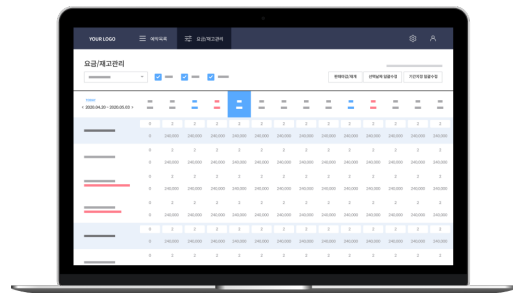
YOUR LOGO

예약목록

요금/재고관리

요금/재고관리

판매요금/재고

선택날짜 일괄수정

기간지정 일괄수정

< 2020.04.20 - 2020.05.03 >

| 0 | 0 | 0 | 0 | 1 | 0 | 0 | 0 | 0 | 0 | 0 | 0 | 0 | 0 |
|---|---|---|---|---|---|---|---|---|---|---|---|---|---|
| 0 | 240,000 | 240,000 | 240,000 | 240,000 | 240,000 | 240,000 | 240,000 | 240,000 | 240,000 | 240,000 | 240,000 | 240,000 | 240,000 |
| 0 | 2 | 2 | 2 | 2 | 2 | 2 | 2 | 2 | 2 | 2 | 2 | 2 | 2 |
| 0 | 240,000 | 240,000 | 240,000 | 240,000 | 240,000 | 240,000 | 240,000 | 240,000 | 240,000 | 240,000 | 240,000 | 240,000 | 240,000 |
| 0 | 2 | 2 | 2 | 2 | 2 | 2 | 2 | 2 | 2 | 2 | 2 | 2 | 2 |
| 0 | 240,000 | 240,000 | 240,000 | 240,000 | 240,000 | 240,000 | 240,000 | 240,000 | 240,000 | 240,000 | 240,000 | 240,000 | 240,000 |
| 0 | 2 | 2 | 2 | 2 | 2 | 2 | 2 | 2 | 2 | 2 | 2 | 2 | 2 |
| 0 | 240,000 | 240,000 | 240,000 | 240,000 | 240,000 | 240,000 | 240,000 | 240,000 | 240,000 | 240,000 | 240,000 | 240,000 | 240,000 |
| 0 | 2 | 2 | 2 | 2 | 2 | 2 | 2 | 2 | 2 | 2 | 2 | 2 | 2 |
| 0 | 240,000 | 240,000 | 240,000 | 240,000 | 240,000 | 240,000 | 240,000 | 240,000 | 240,000 | 240,000 | 240,000 | 240,000 | 240,000 |
| 0 | 0 | 0 | 0 | 0 | 0 | 0 | 0 | 0 | 0 | 0 | 0 | 0 | 0 |
| 0 | 240,000 | 240,000 | 240,000 | 240,000 | 240,000 | 240,000 | 240,000 | 240,000 | 240,000 | 240,000 | 240,000 | 240,000 | 240,000 |
| 0 | 2 | 2 | 2 | 2 | 2 | 2 | 2 | 2 | 2 | 2 | 2 | 2 | 2 |